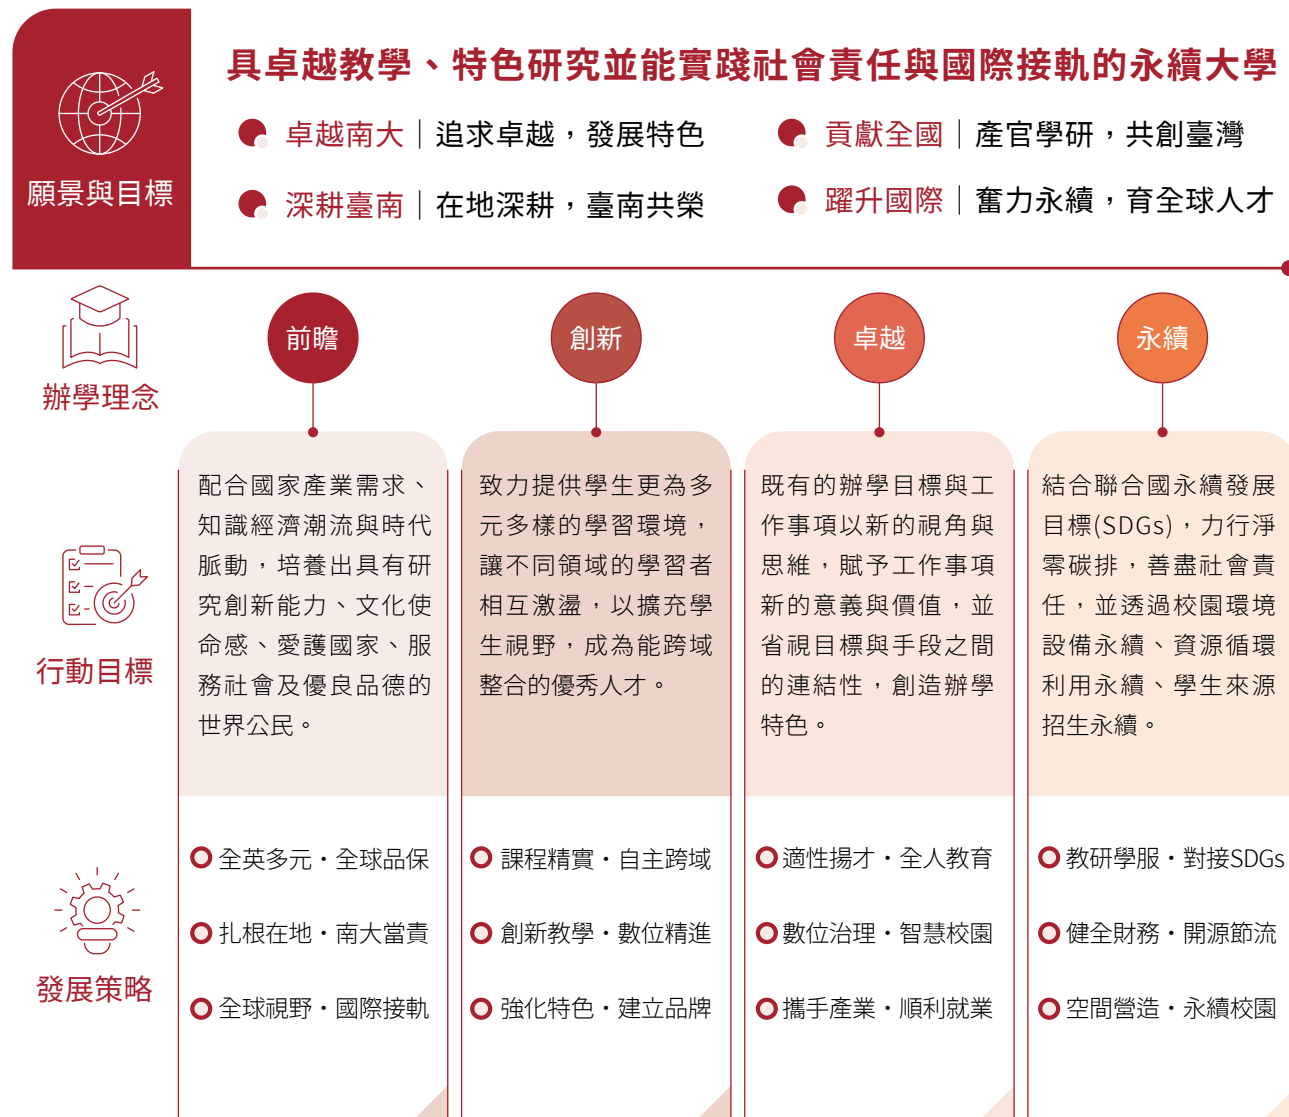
願景與目標

具卓越教學、特色研究並能實踐社會責任與國際接軌的永續大學

卓越南大｜追求卓越，發展特色

貢獻全國｜產官學研，共創臺灣

深耕臺南｜在地深耕，臺南共榮

躍升國際｜奮力永續，育全球人才

辦學理念

前瞻

創新

卓越

永續

行動目標

配合國家產業需求、知識經濟潮流與時代脈動，培養出具有研究創新能力、文化使命感、愛護國家、服務社會及優良品德的世界公民。

致力提供學生更為多元多樣的學習環境，讓不同領域的學習者相互激盪，以擴充學生視野，成為能跨域整合的優秀人才。

既有的辦學目標與工作事項以新的視角與思維，賦予工作事項新的意義與價值，並省視目標與手段之間的連結性，創造辦學特色。

結合聯合國永續發展目標(SDGs)，力行淨零碳排，善盡社會責任，並透過校園環境設備永續、資源循環利用永續、學生來源招生永續。

發展策略

全英多元・全球品保

扎根在地・南大當責

全球視野・國際接軌

課程精實・自主跨域

創新教學・數位精進

強化特色・建立品牌

適性揚才・全人教育

數位治理・智慧校園

攜手產業・順利就業

教研學服・對接SDGs

健全財務・開源節流

空間營造・永續校園